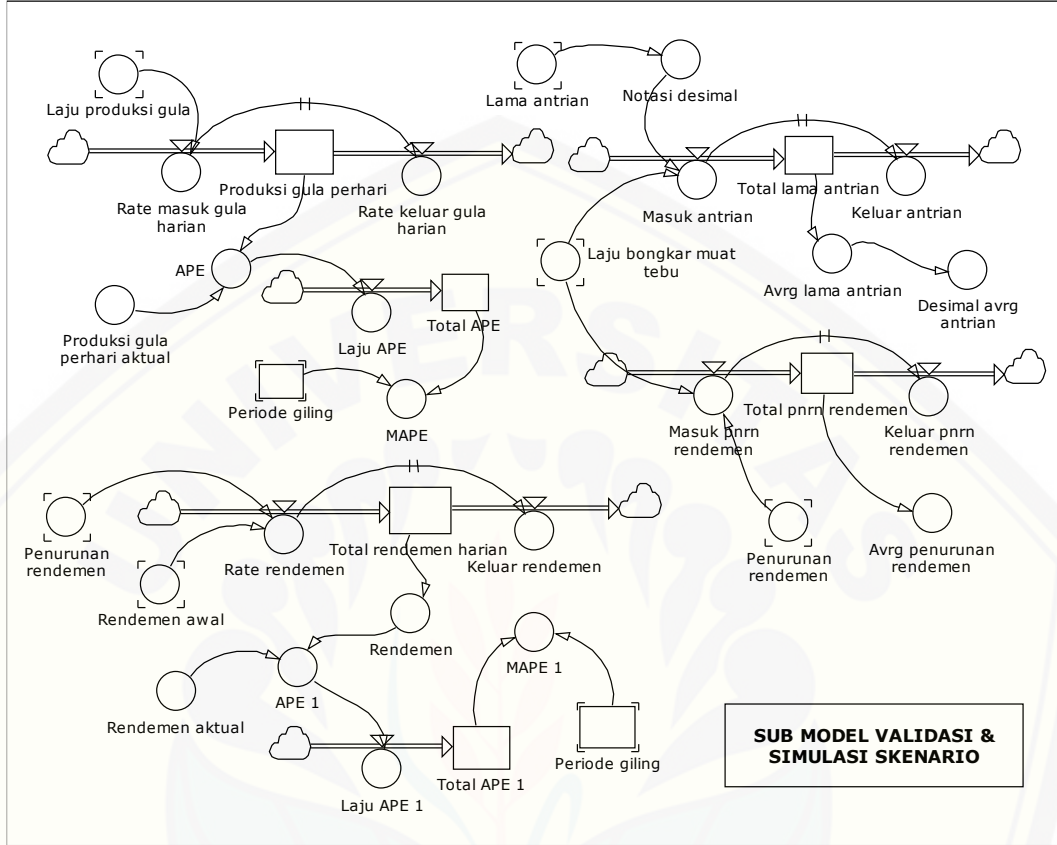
Laju produksi gula

Rate masuk gula harian

Produksi gula perhari

Rate keluar gula harian

APE

Produksi gula perhari aktual

Laju APE

Total APE

Periode giling

MAPE

Lama antrian

Notasi desimal

Masuk antrian

Total lama antrian

Keluar antrian

Laju bongkar muat tebu

Avrg lama antrian

Desimal avrg antrian

Masuk pnrn rendemen

Total pnrn rendemen

Keluar pnrn rendemen

Penurunan rendemen

Avrg penurunan rendemen

Penurunan rendemen

Rendemen awal

Rate rendemen

Total rendemen harian

Keluar rendemen

Rendemen

APE 1

Rendemen aktual

MAPE 1

Laju APE 1

Total APE 1

Periode giling

SUB MODEL VALIDASI & SIMULASI SKENARIO